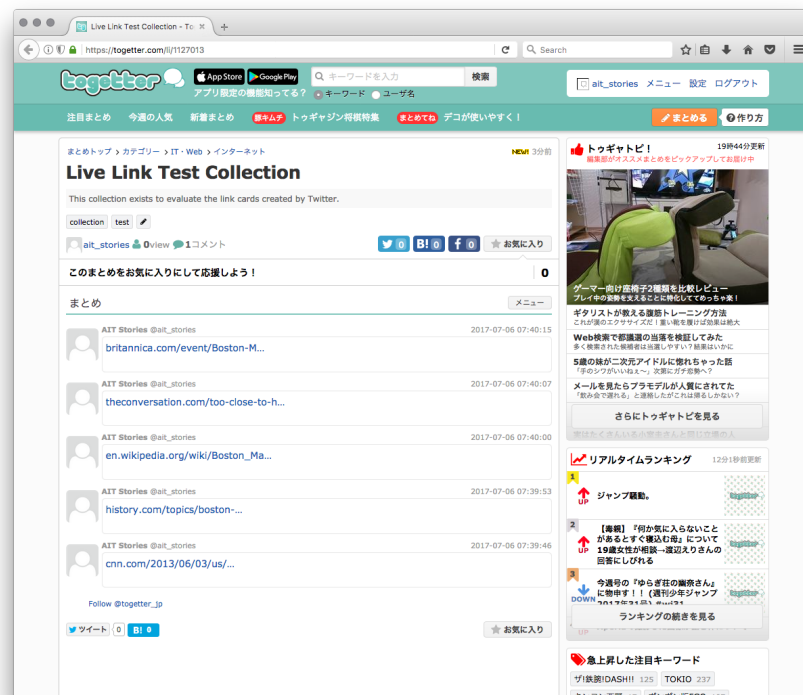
Live Link Test Collection - To ×

https://togetter.com/li/1127013

Search

togetter App Store Google Play キーワードを入力 検索

アプリ限定の機能知ってる？ キーワード ユーザ名

ait_stories メニュー 設定 ログアウト

注目まとめ 今週の人気 新着まとめ 豚キムチ トゥギャジン将棋特集 まとめてね デコが使いやすく！ まとめる 作り方

まとめトップ > カテゴリー > IT・Web > インターネット NEW! 3分前

Live Link Test Collection

This collection exists to evaluate the link cards created by Twitter.

collection test

ait_stories 0view 1コメント 0 0 0 お気に入り

このまとめをお気に入りにして応援しよう！ 0

まとめ メニュー

AIT Stories @ait_stories 2017-07-06 07:40:15
britannica.com/event/Boston-M...

AIT Stories @ait_stories 2017-07-06 07:40:07
theconversation.com/too-close-to-h...

AIT Stories @ait_stories 2017-07-06 07:40:00
en.wikipedia.org/wiki/Boston_Ma...

AIT Stories @ait_stories 2017-07-06 07:39:53
history.com/topics/boston-...

AIT Stories @ait_stories 2017-07-06 07:39:46
cnn.com/2013/06/03/us/...

Follow @togetter_jp

ツイート 0 B! 0 お気に入り

トゥギャトピ！ 19時44分更新
編集部がオススメまとめをピックアップしてお届け中

ゲーマー向け座椅子2種類を比較レビュー
プレイ中の姿勢を支えることに特化してめっちゃ楽！

ギタリストが教える腹筋トレーニング方法
これが僕のエクササイズだ！重い靴を履けば効果は絶大

Web検索で都議選の当落を検証してみた
多く検索された候補者は当選しやすい？結果はいかに

5歳の妹が二次元アイドルに惚れちゃった話
「手のシワがいいねぇ～」次第にガチ恋勢へ？

メールを見たらプラモデルが人質にされてた
「飲み会来週ね」と連絡したがこれは見るしかない？

さらにトゥギャトピを見る

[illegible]

リアルタイムランキング 12分1秒前更新

1 UP ジャンプ硬動。

2 UP 【毒親】『何か気に入らないことがあるとすぐ寝込む母』について19歳女性が相談→渡辺えりさんの回答にしびれる

3 DOWN 今週号の『ゆらぎ荘の幽奈さん』に物申す！！（週刊少年ジャンプ2017年31号）#wj31

ランキングの続きを見る

急上昇した注目キーワード

ザ!鉄腕!DASH!! 125 TOKIO 237